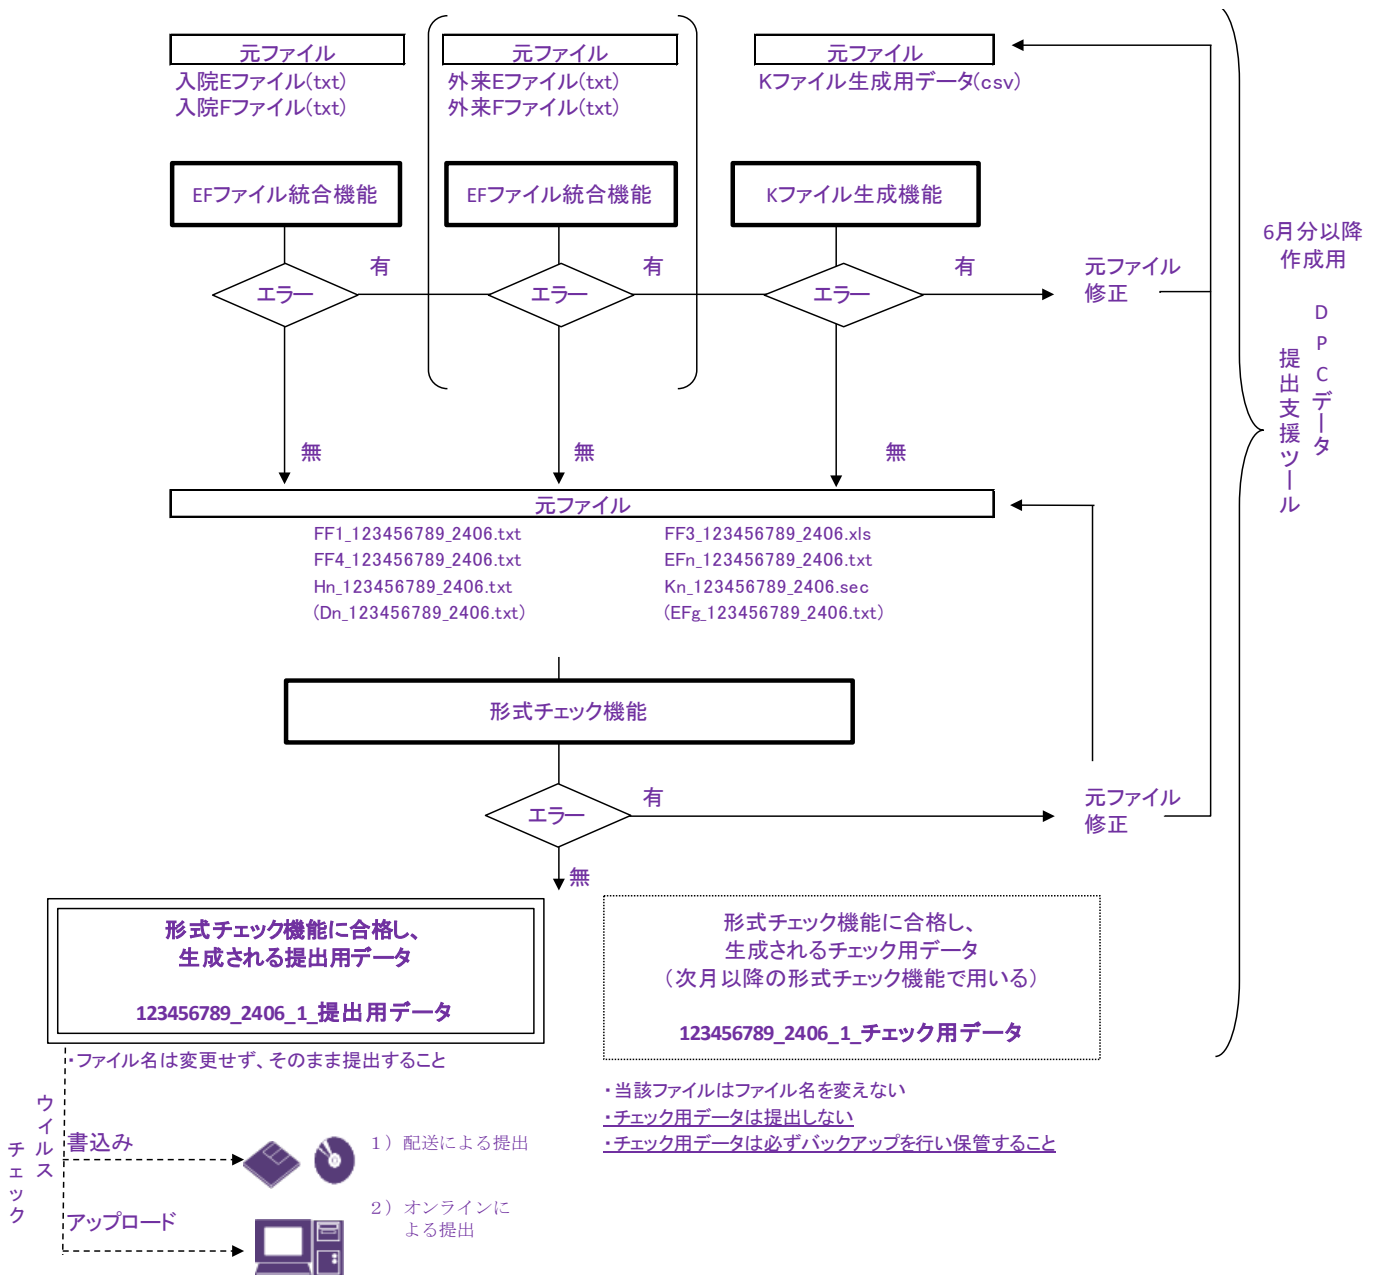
元ファイル
入院Eファイル(txt)
入院Fファイル(txt)

元ファイル
外来Eファイル(txt)
外来Fファイル(txt)

元ファイル
Kファイル生成用データ(csv)

EFファイル統合機能

EFファイル統合機能

Kファイル生成機能

6月分以降作成用

DPCデータ提出支援ツール

エラー
有
エラー
有
エラー
有

元ファイル修正

無
無
無

元ファイル
FF1_123456789_2406.txt
FF4_123456789_2406.txt
Hn_123456789_2406.txt
(Dn_123456789_2406.txt)
FF3_123456789_2406.xls
EFn_123456789_2406.txt
Kn_123456789_2406.sec
(EFg_123456789_2406.txt)

形式チェック機能

エラー
有
元ファイル修正
無

形式チェック機能に合格し、
生成される提出用データ

123456789_2406_1_提出用データ

形式チェック機能に合格し、
生成されるチェック用データ
（次月以降の形式チェック機能で用いる）

123456789_2406_1_チェック用データ

・ファイル名は変更せず、そのまま提出すること

・当該ファイルはファイル名を変えない
・チェック用データは提出しない
・チェック用データは必ずバックアップを行い保管すること

ウイルスチェック

書込み
1）配送による提出

アップロード
2）オンラインによる提出